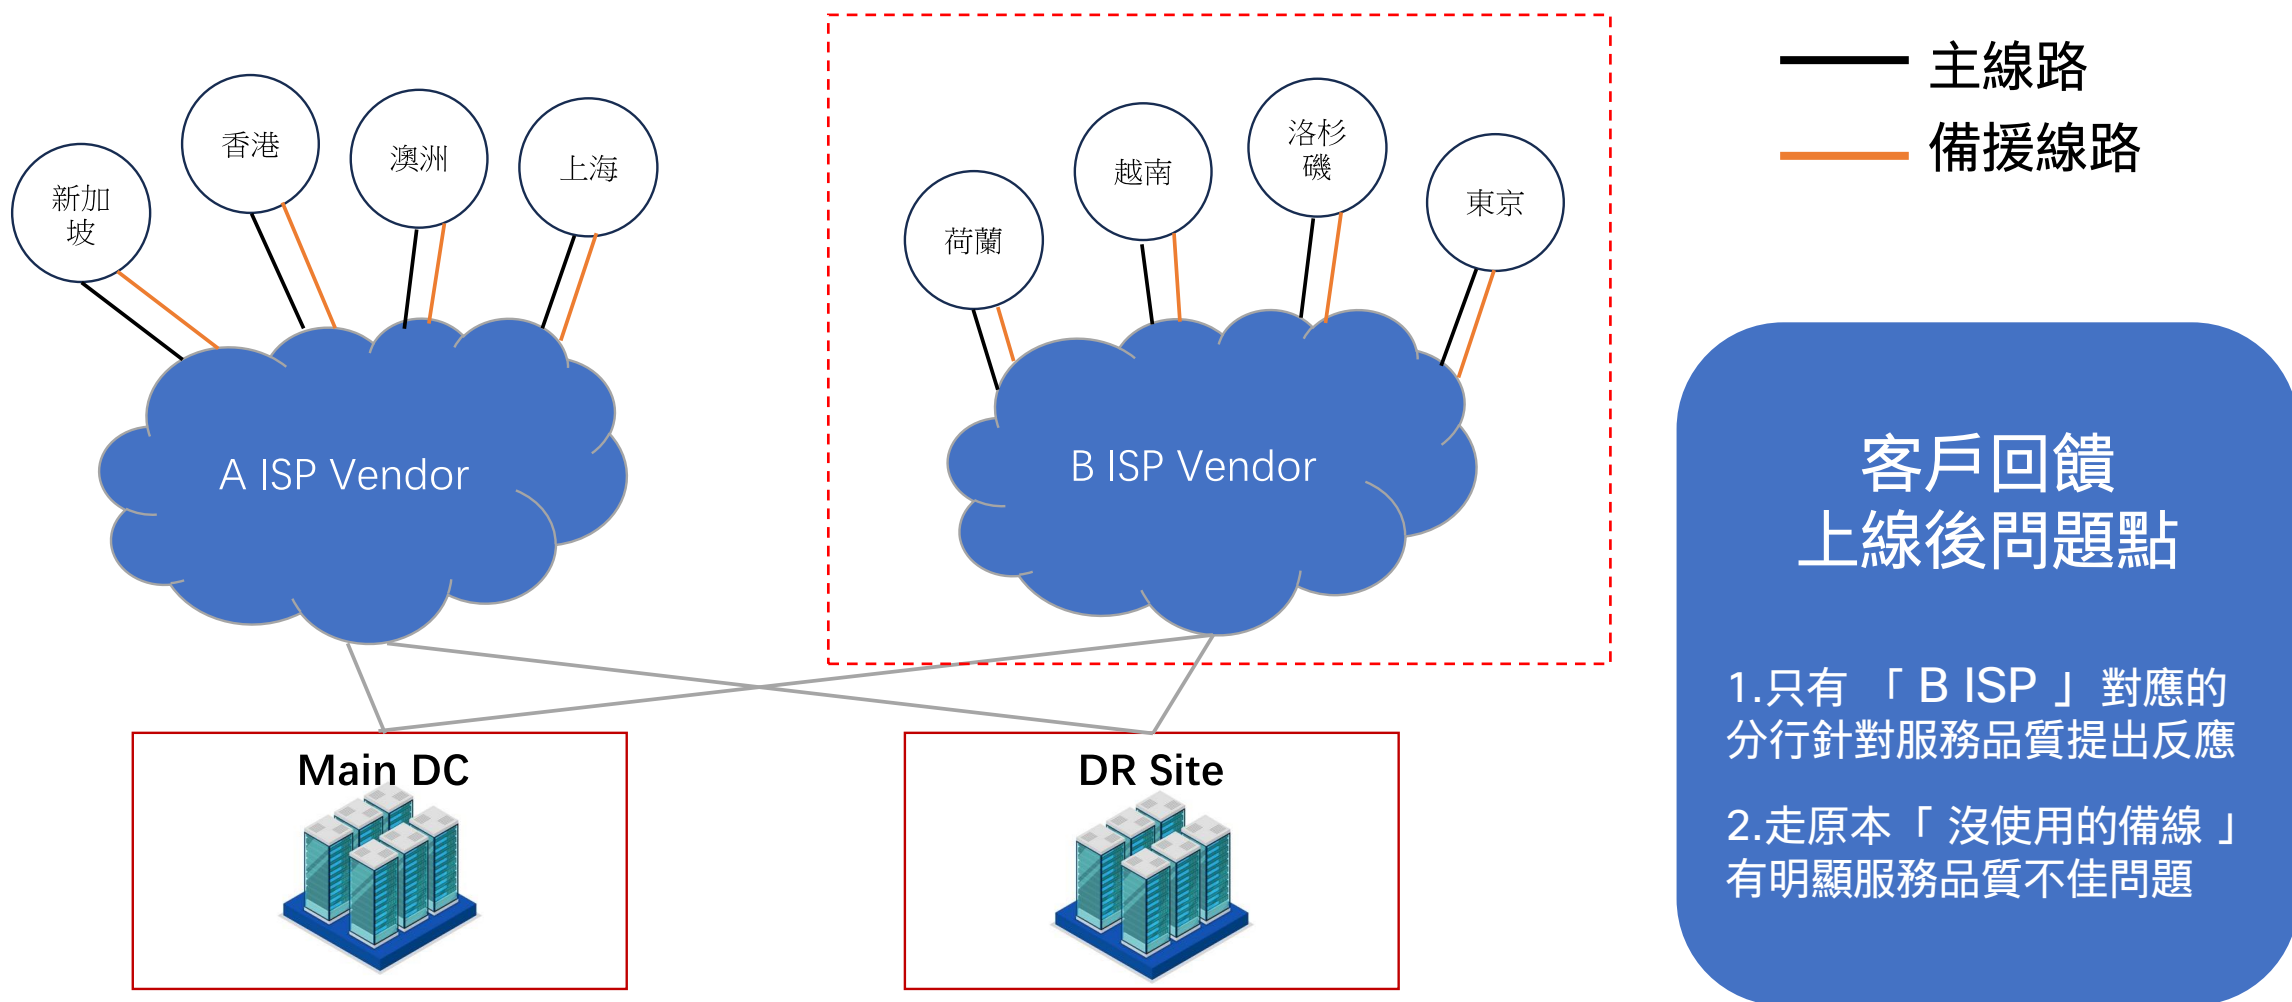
新加坡

香港

澳洲

上海

荷蘭

越南

洛杉磯

東京

主線路

備援線路

A ISP Vendor

B ISP Vendor

Main DC

DR Site

客戶回饋
上線後問題點

1.只有 「 B ISP 」 對應的分行針對服務品質提出反應

2.走原本「 沒使用的備線 」有明顯服務品質不佳問題